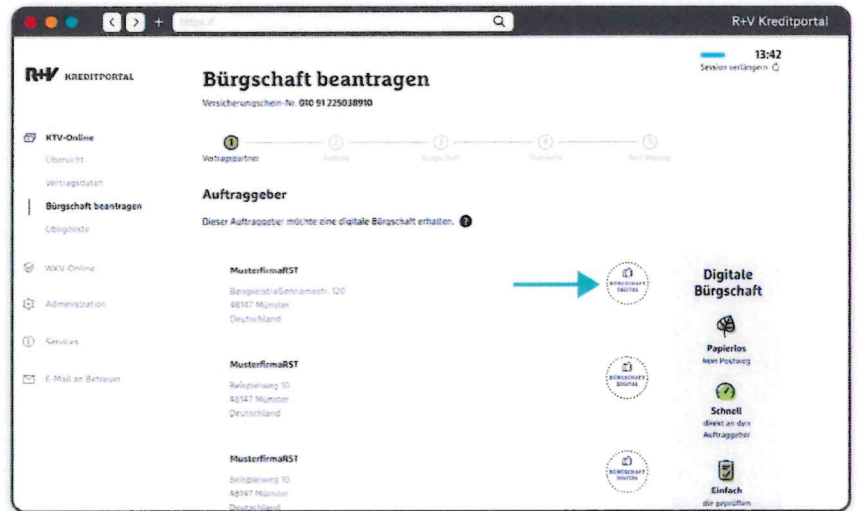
https://

R+V Kreditportal

13:42
Session verlängern

R+V KREDITPORTAL

Bürgschaft beantragen

Versicherungsschein-Nr. 010 91 225038910

KTV-Online
Übersicht
Vertragsdaten
Bürgschaft beantragen
Obligoliste

WKV-Online

Administration

Services

E-Mail an Betreuer

1 Vertragspartner
2 Auftrag
3 Bürgschaft
4 Übersicht
5 Bestätigung

Auftraggeber

Dieser Auftraggeber möchte eine digitale Bürgschaft erhalten. ?

MusterfirmaRST
Beispielstraßenname str. 120
48147 Münster
Deutschland

BÜRGSCHAFT DIGITAL

MusterfirmaRST
Beispielweg 10
48147 Münster
Deutschland

BÜRGSCHAFT DIGITAL

MusterfirmaRST
Beispielweg 10
48147 Münster
Deutschland

BÜRGSCHAFT DIGITAL

Digitale Bürgschaft

Papierlos
kein Postweg

Schnell
direkt an den Auftraggeber

Einfach
die geprüften